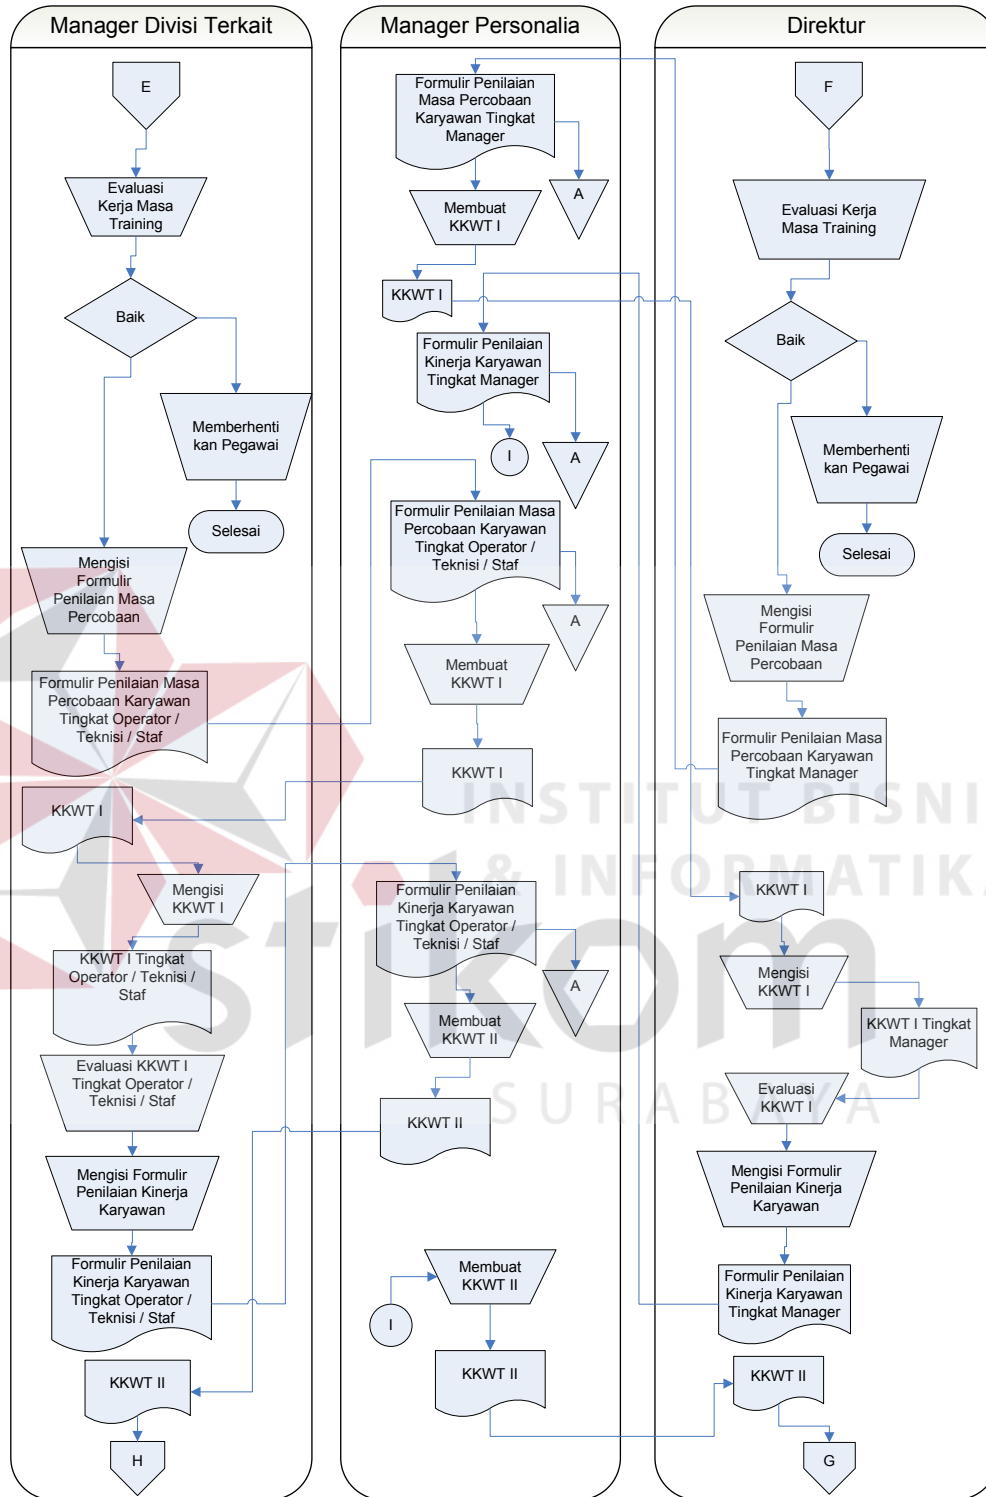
Manager Divisi Terkait

E

Evaluasi Kerja Masa Training

Baik

Memberhentikan Pegawai

Selesai

Mengisi Formulir Penilaian Masa Percobaan

Formulir Penilaian Masa Percobaan Karyawan Tingkat Operator / Teknisi / Staf

KKWT I

Mengisi KKWT I

KKWT I Tingkat Operator / Teknisi / Staf

Evaluasi KKWT I Tingkat Operator / Teknisi / Staf

Mengisi Formulir Penilaian Kinerja Karyawan

Formulir Penilaian Kinerja Karyawan Tingkat Operator / Teknisi / Staf

KKWT II

H

Manager Personalia

Formulir Penilaian Masa Percobaan Karyawan Tingkat Manager

A

Membuat KKWT I

KKWT I

Formulir Penilaian Kinerja Karyawan Tingkat Manager

I

A

Formulir Penilaian Masa Percobaan Karyawan Tingkat Operator / Teknisi / Staf

A

Membuat KKWT I

KKWT I

Formulir Penilaian Kinerja Karyawan Tingkat Operator / Teknisi / Staf

A

Membuat KKWT II

KKWT II

Membuat KKWT II

I

KKWT II

Direktur

F

Evaluasi Kerja Masa Training

Baik

Memberhentikan Pegawai

Selesai

Mengisi Formulir Penilaian Masa Percobaan

Formulir Penilaian Masa Percobaan Karyawan Tingkat Manager

KKWT I

Mengisi KKWT I

KKWT I Tingkat Manager

Evaluasi KKWT I

Mengisi Formulir Penilaian Kinerja Karyawan

Formulir Penilaian Kinerja Karyawan Tingkat Manager

KKWT II

G

INSTITUT BISNIS & INFORMATIKA stikom SURABAYA